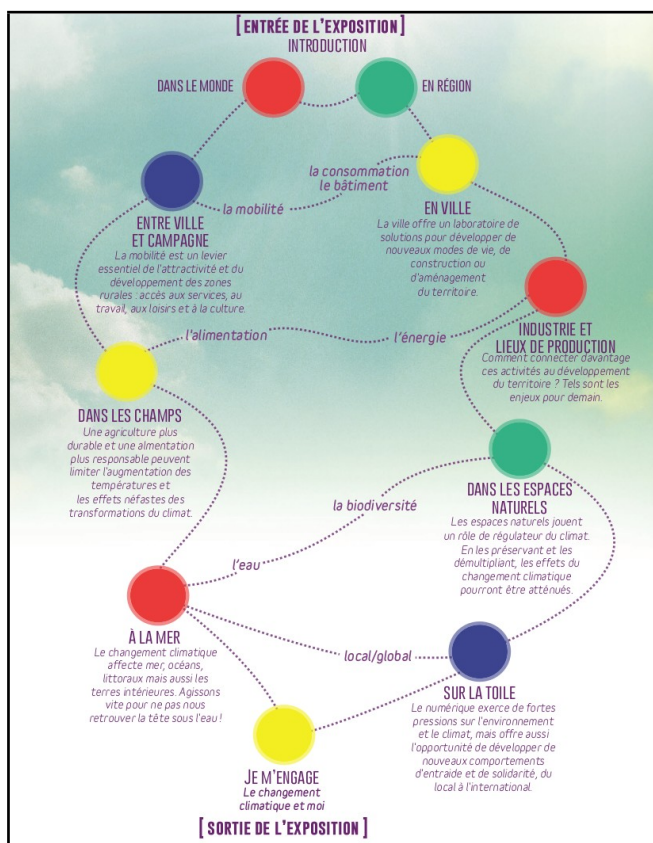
[ ENTRÉE DE L'EXPOSITION ]
INTRODUCTION

DANS LE MONDE

EN RÉGION

la consommation
le bâtiment

EN VILLE
La ville offre un laboratoire de solutions pour développer de nouveaux modes de vie, de construction ou d'aménagement du territoire.

la mobilité

ENTRE VILLE ET CAMPAGNE
La mobilité est un levier essentiel de l'attractivité et du développement des zones rurales : accès aux services, au travail, aux loisirs et à la culture.

l'alimentation

l'énergie

INDUSTRIE ET LIEUX DE PRODUCTION
Comment connecter davantage ces activités au développement du territoire ? Tels sont les enjeux pour demain.

DANS LES CHAMPS
Une agriculture plus durable et une almentation plus responsable peuvent limiter l'augmentation des températures et les effets néfastes des transformations du climat.

la biodiversité

DANS LES ESPACES NATURELS
Les espaces naturels jouent un rôle de régulateur du climat. En les préservant et les démultipliant, les effets du changement climatique pourront être atténués.

l'eau

À LA MER
Le changement climatique affecte mer, océans, littoraux mais aussi les terres intérieures. Agissons vite pour ne pas nous retrouver la tête sous l'eau !

local/global

SUR LA TOILE
Le numérique exerce de fortes pressions sur l'environnement et le climat, mais offre aussi l'opportunité de développer de nouveaux comportements d'entraide et de solidarité, du local à l'international.

JE M'ENGAGE
Le changement climatique et moi

[ SORTIE DE L'EXPOSITION ]